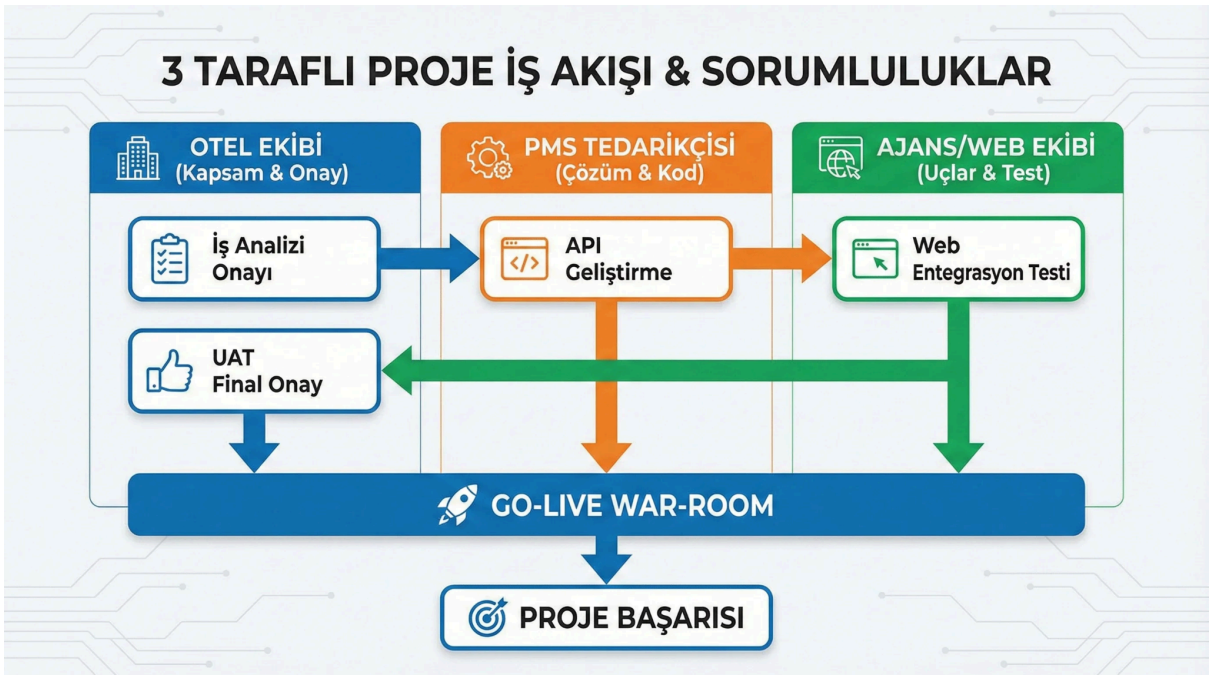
3 TARAFLI PROJE İŞ AKIŞI & SORUMLULUKLAR

OTEL EKİBİ
(Kapsam & Onay)

PMS TEDARİKÇİSİ
(Çözüm & Kod)

AJANS/WEB EKİBİ
(Uçlar & Test)

İş Analizi Onayı

API Geliştirme

Web Entegrasyon Testi

UAT Final Onay

GO-LIVE WAR-ROOM

PROJE BAŞARISI